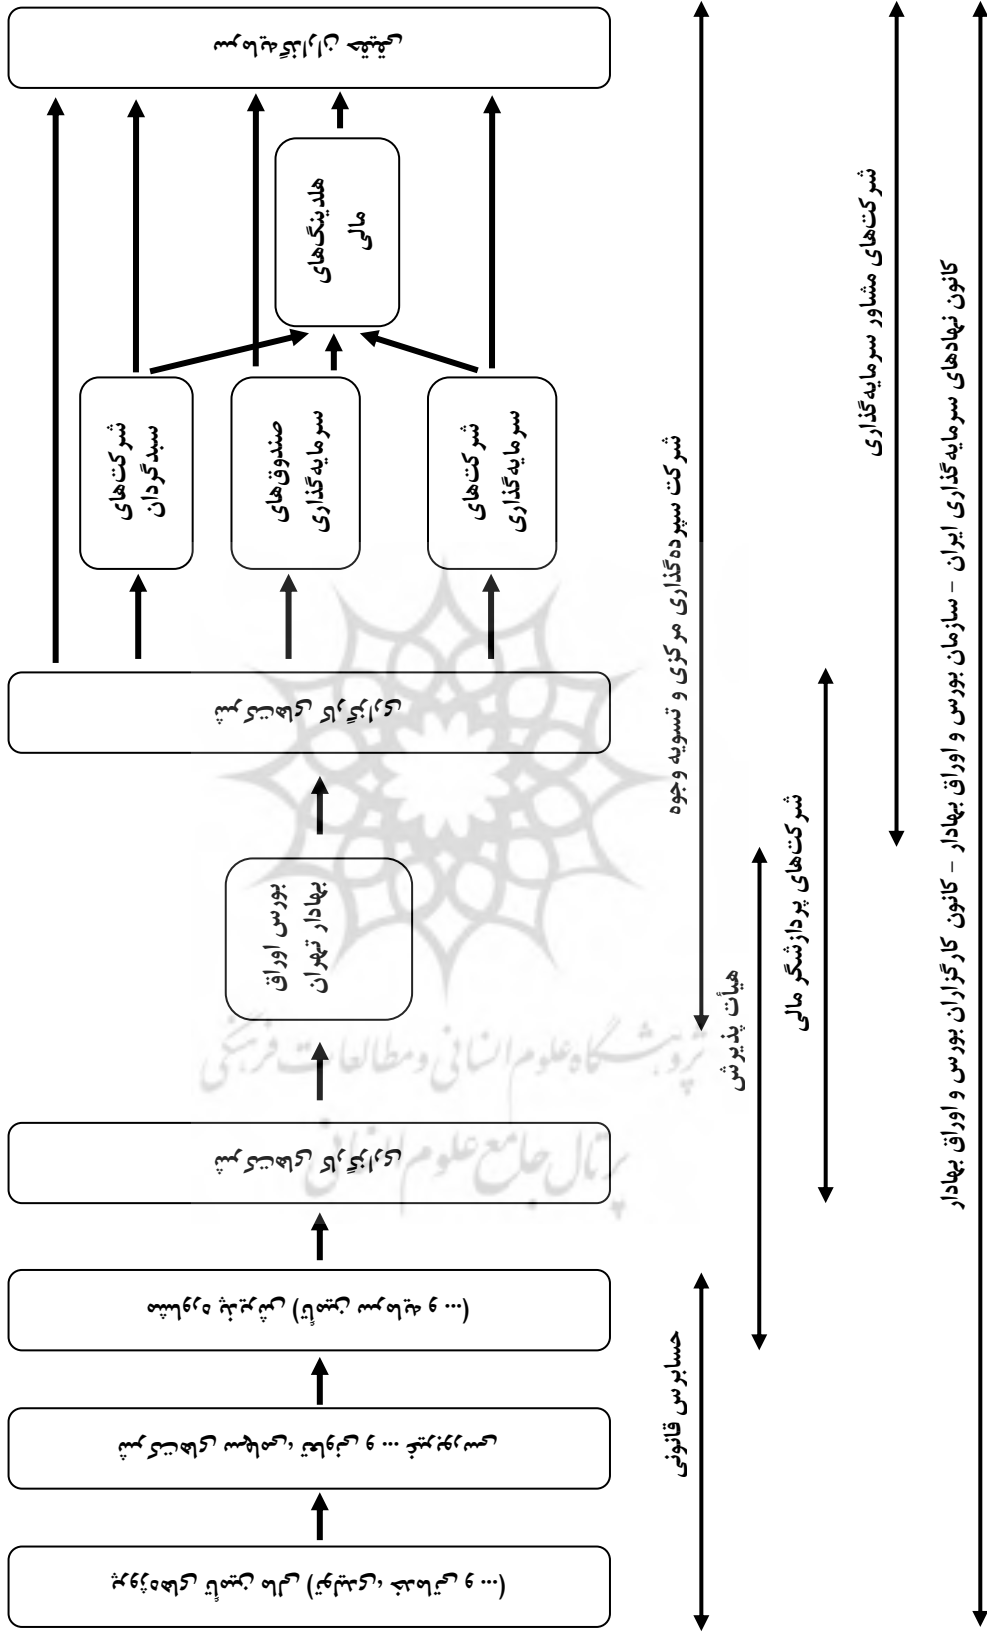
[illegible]

هلدینگ‌های مالی

شرکت‌های سبدگردان

صندوق‌های سرمایه‌گذاری

شرکت‌های سرمایه‌گذاری

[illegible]

بورس اوراق بهادار تهران

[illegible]

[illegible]

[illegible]

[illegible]

شرکت سپرده‌گذاری مرکزی و تسویه وجوه

شرکت‌های مشاور سرمایه‌گذاری

کانون نهادهای سرمایه‌گذاری ایران – سازمان بورس و اوراق بهادار – کانون کارگزاران بورس و اوراق بهادار

شرکت‌های پردازشگر مالی

هیأت پذیرش

حسابرس قانونی

پژوهشگاه علوم انسانی و مطالعات فرهنگی
پرتال جامع علوم انسانی